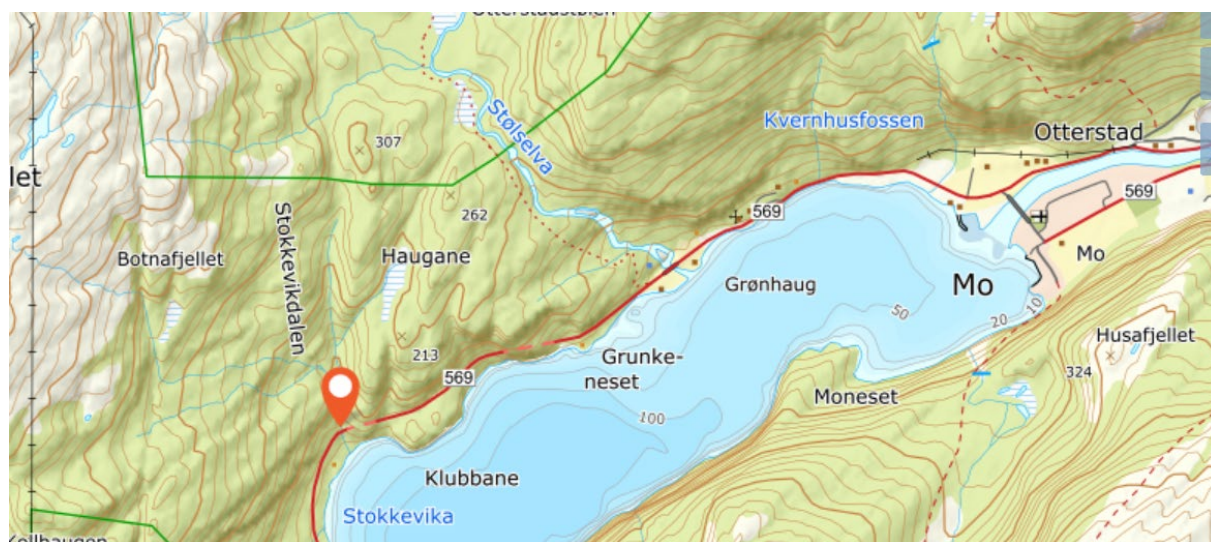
Otterstadstølen
Stølselva
Kvernhusfossen
Otterstad
307
let
569
262
569
Botnafjellet
Stokkevikdalen
Haugane
Grønhaug
Mo
Mo
50
10
20
Husafjellet
213
Grunke-
neset
569
324
Moneset
100
Klubbane
Stokkevika
Kollhaugen